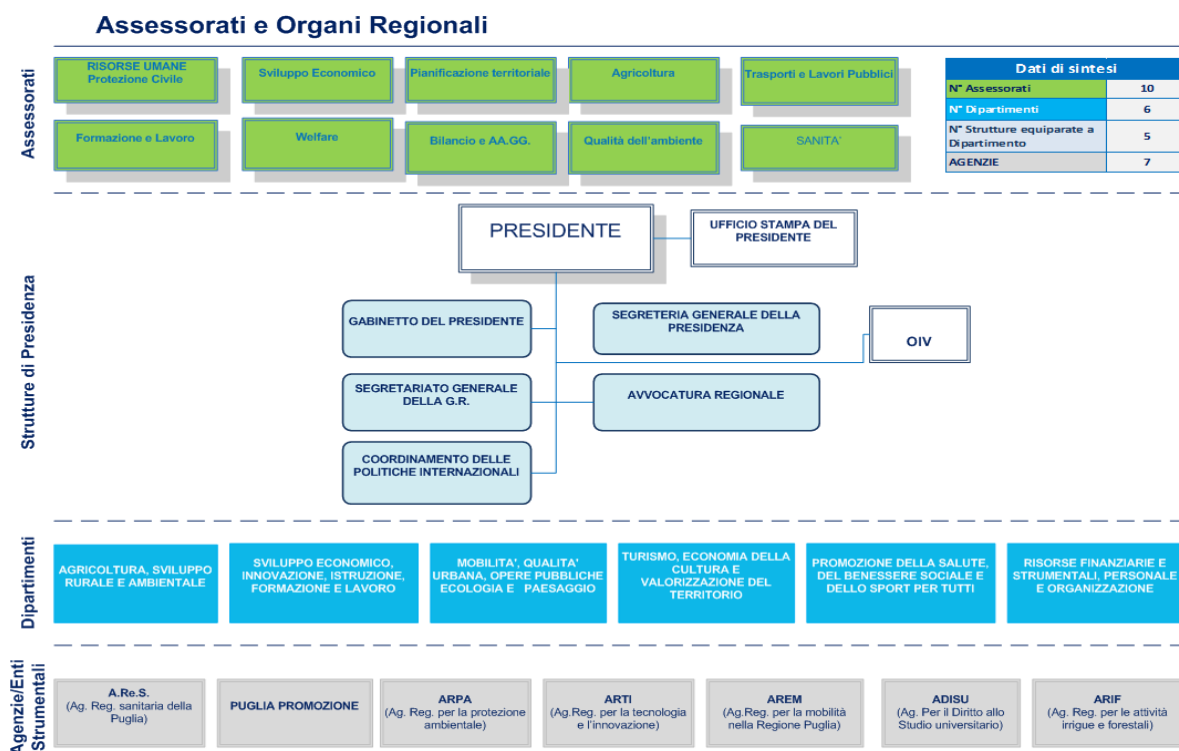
Assessorati e Organi Regionali

Assessorati

RISORSE UMANE Protezione Civile

Sviluppo Economico

Pianificazione territoriale

Agricoltura

Trasporti e Lavori Pubblici

Formazione e Lavoro

Welfare

Bilancio e AA.GG.

Qualità dell'ambiente

SANITA'

| Dati di sintesi | |
|---|---|
| N° Assessorati | 10 |
| N° Dipartimenti | 6 |
| N° Strutture equiparate a Dipartimento | 5 |
| AGENZIE | 7 |

Strutture di Presidenza

PRESIDENTE

UFFICIO STAMPA DEL PRESIDENTE

GABINETTO DEL PRESIDENTE

SEGRETERIA GENERALE DELLA PRESIDENZA

OIV

SEGRETARIATO GENERALE DELLA G.R.

AVVOCATURA REGIONALE

COORDINAMENTO DELLE POLITICHE INTERNAZIONALI

Dipartimenti

AGRICOLTURA, SVILUPPO RURALE E AMBIENTALE

SVILUPPO ECONOMICO, INNOVAZIONE, ISTRUZIONE, FORMAZIONE E LAVORO

MOBILITA', QUALITA' URBANA, OPERE PUBBLICHE ECOLOGIA E PAESAGGIO

TURISMO, ECONOMIA DELLA CULTURA E VALORIZZAZIONE DEL TERRITORIO

PROMOZIONE DELLA SALUTE, DEL BENESSERE SOCIALE E DELLO SPORT PER TUTTI

RISORSE FINANZIARIE E STRUMENTALI, PERSONALE E ORGANIZZAZIONE

Agenzie/Enti Strumentali

A.Re.S. (Ag. Reg. sanitaria della Puglia)

PUGLIA PROMOZIONE

ARPA (Ag. Reg. per la protezione ambientale)

ARTI (Ag.Reg. per la tecnologia e l'innovazione)

AREM (Ag. Reg. per la mobilità nella Regione Puglia)

ADISU (Ag. Per il Diritto allo Studio universitario)

ARIF (Ag. Reg. per le attività irrigue e forestali)